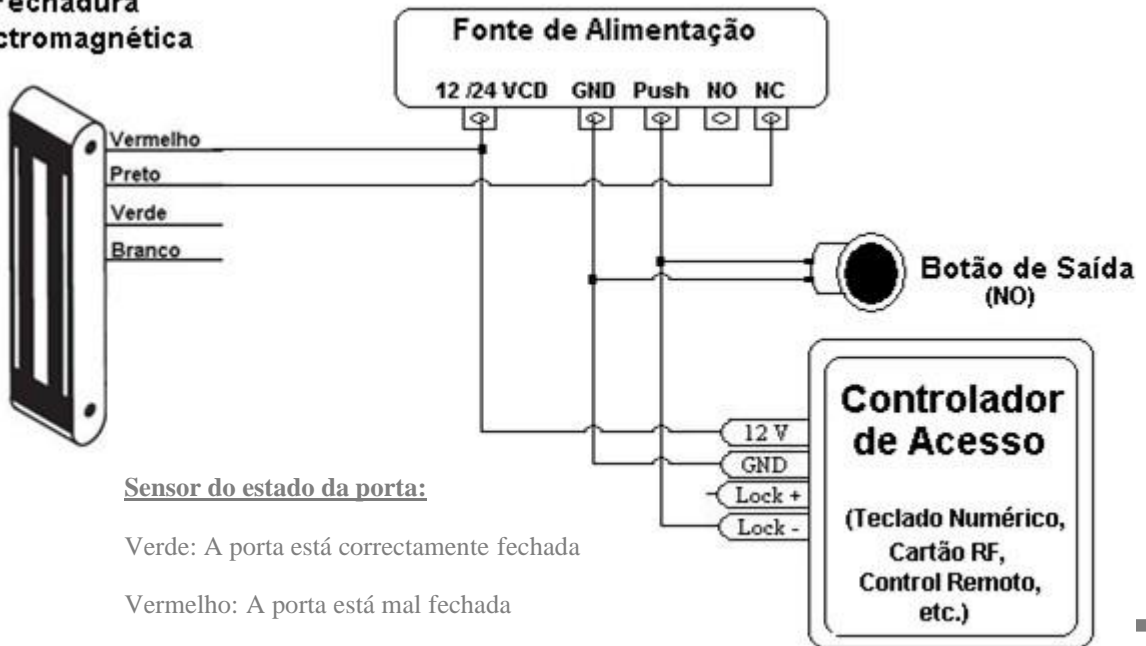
Fechadura
ctromagnética

Fonte de Alimentação

12 /24 VCD GND Push NO NC

Vermelho
Preto
Verde
Branco

Botão de Saída
(NO)

Controlador de Acesso

(Teclado Numérico, Cartão RF, Control Remoto, etc.)

12 V
GND
Lock +
Lock -

Sensor do estado da porta:

Verde: A porta está correctamente fechada

Vermelho: A porta está mal fechada